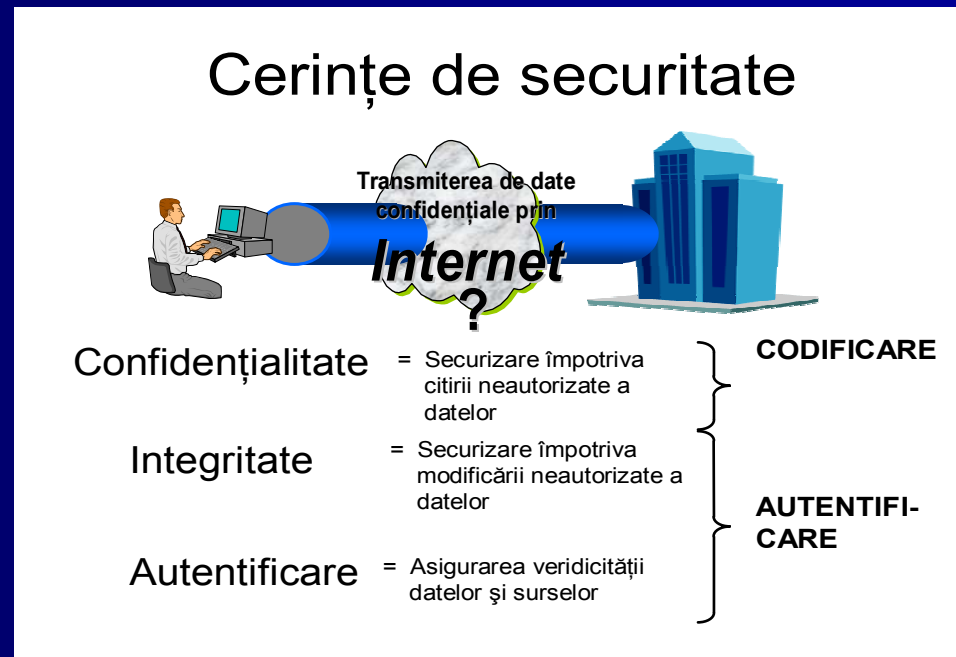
Cerințe de securitate

Transmiterea de date confidențiale prin

Internet

?

Confidențialitate = Securizare împotriva citirii neautorizate a datelor

Integritate = Securizare împotriva modificării neautorizate a datelor

Autentificare = Asigurarea veridicității datelor şi surselor

CODIFICARE

AUTENTIFICARE